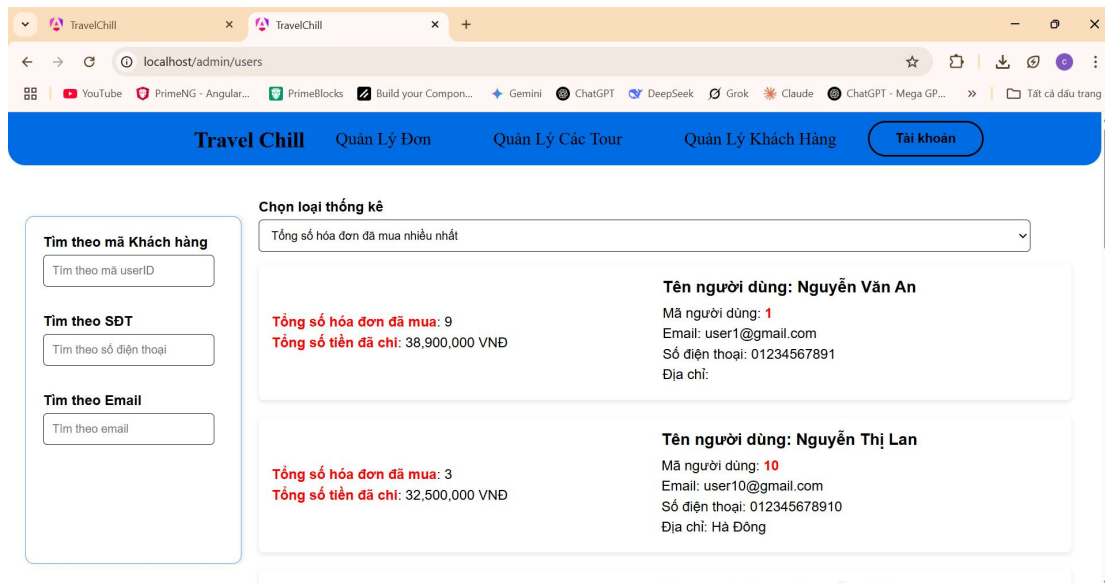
TravelChill
TravelChill
localhost/admin/users
YouTube PrimeNG - Angular... PrimeBlocks Build your Compon... Gemini ChatGPT DeepSeek Grok Claude ChatGPT - Mega GP... » Tất cả dấu trang

Travel Chill Quản Lý Đơn Quản Lý Các Tour Quản Lý Khách Hàng Tài khoản

Tìm theo mã Khách hàng
Tìm theo mã userID

Tìm theo SĐT
Tìm theo số điện thoại

Tìm theo Email
Tìm theo email

Chọn loại thống kê
Tổng số hóa đơn đã mua nhiều nhất

Tổng số hóa đơn đã mua: 9
Tổng số tiền đã chi: 38,900,000 VNĐ

Tên người dùng: Nguyễn Văn An
Mã người dùng: 1
Email: user1@gmail.com
Số điện thoại: 01234567891
Địa chỉ:

Tổng số hóa đơn đã mua: 3
Tổng số tiền đã chi: 32,500,000 VNĐ

Tên người dùng: Nguyễn Thị Lan
Mã người dùng: 10
Email: user10@gmail.com
Số điện thoại: 012345678910
Địa chỉ: Hà Đông